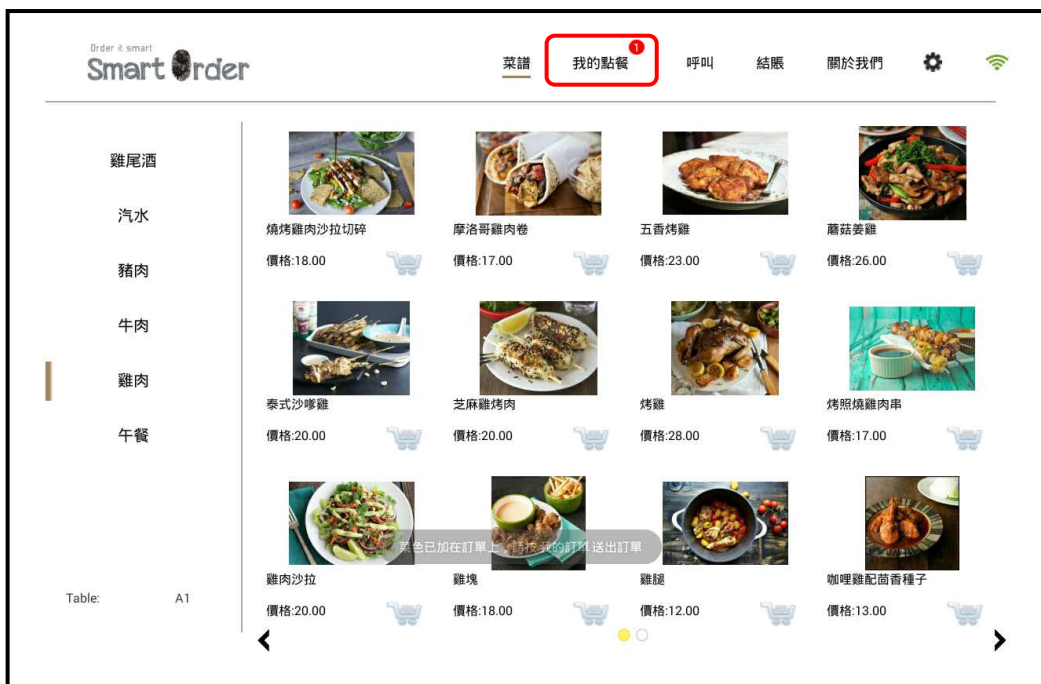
Order it smart
Smart Order

菜譜 我的點餐 1 呼叫 結賬 關於我們

雞尾酒
汽水
豬肉
牛肉
雞肉
午餐

燒烤雞肉沙拉切碎
價格:18.00

摩洛哥雞肉卷
價格:17.00

五香烤雞
價格:23.00

蘑菇姜雞
價格:26.00

泰式沙嗲雞
價格:20.00

芝麻雞烤肉
價格:20.00

烤雞
價格:28.00

烤照燒雞肉串
價格:17.00

雞肉沙拉
價格:20.00

雞塊
價格:18.00

雞腿
價格:12.00

咖哩雞配茴香種子
價格:13.00

菜色已加在訂單上，請按我的訂單送出訂單

Table: A1